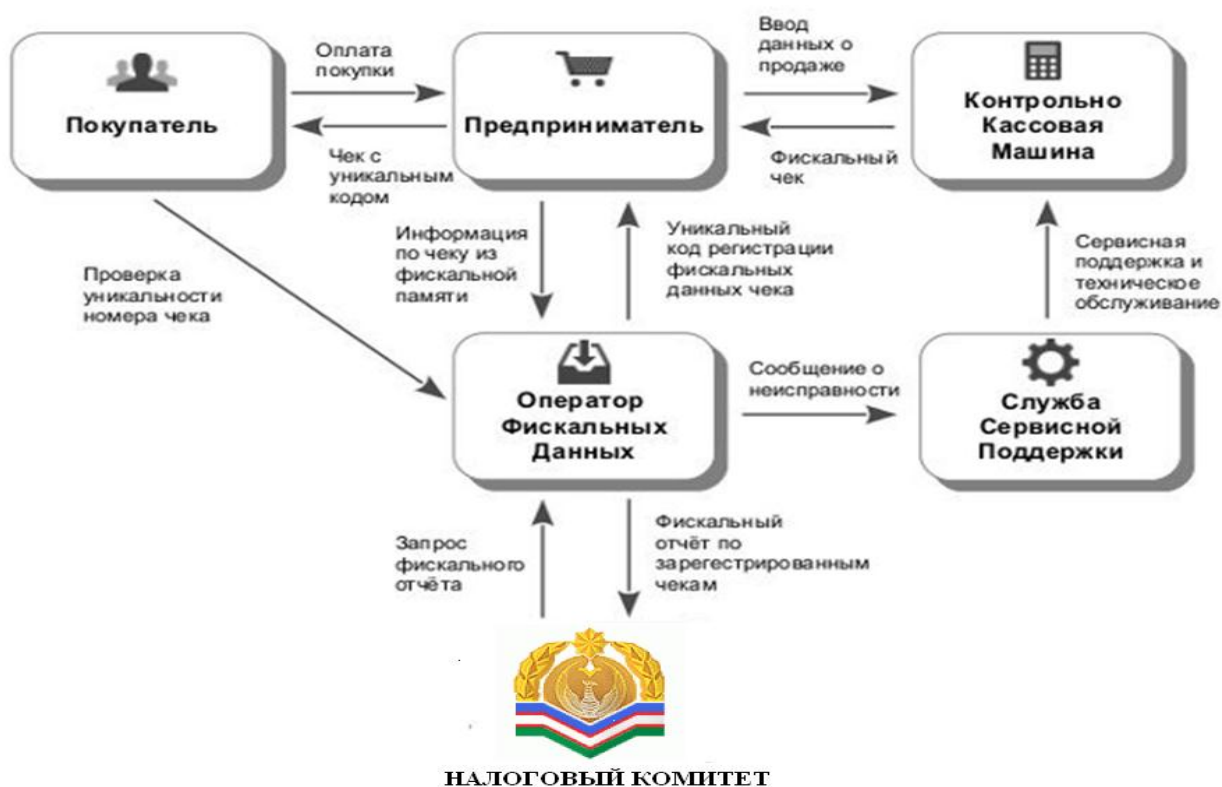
Покупатель

Оплата покупки

Чек с уникальным кодом

Предприниматель

Ввод данных о продаже

Фискальный чек

Контрольно Кассовая Машина

Проверка уникальности номера чека

Информация по чеку из фискальной памяти

Уникальный код регистрации фискальных данных чека

Сервисная поддержка и техническое обслуживание

Оператор Фискальных Данных

Сообщение о неисправности

Служба Сервисной Поддержки

Запрос фискального отчёта

Фискальный отчёт по зарегестрированным чекам

НАЛОГОВЫЙ КОМИТЕТ